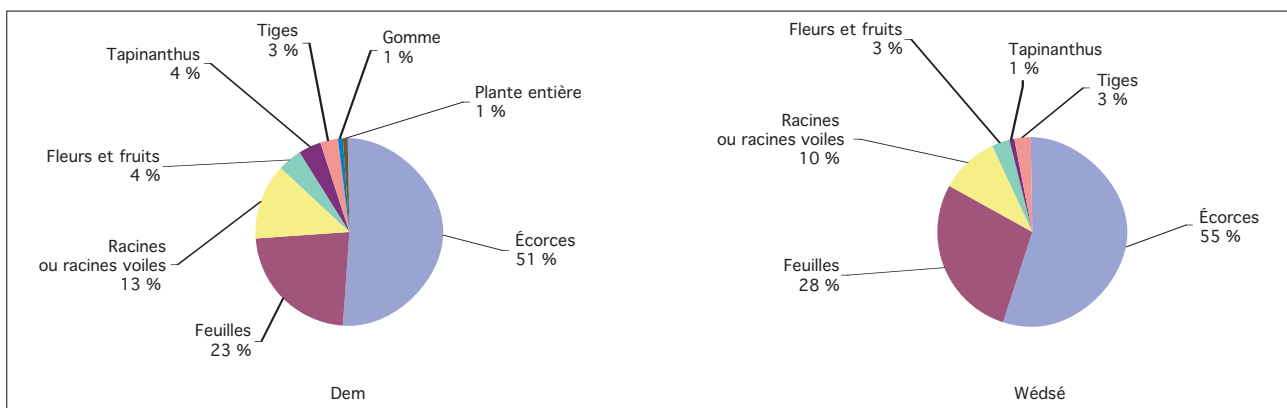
Tiges
3 %

Gomme
1 %

Tapinanthus
4 %

Plante entière
1 %

Fleurs et fruits
4 %

Racines
ou racines voiles
13 %

Écorces
51 %

Feuilles
23 %

Dem

Fleurs et fruits
3 %

Tapinanthus
1 %

Tiges
3 %

Racines
ou racines voiles
10 %

Écorces
55 %

Feuilles
28 %

Wédsé